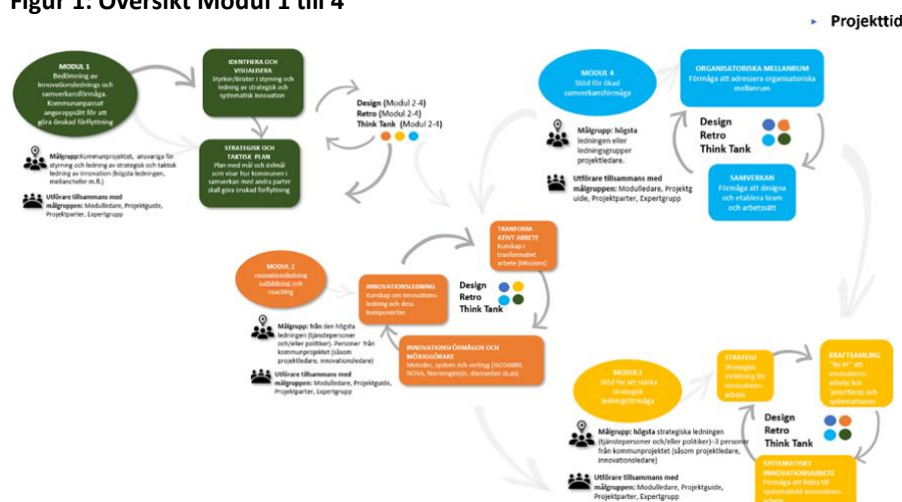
Figur 1: Översikt Modul 1 till 4

Projekttid

MODUL 1
Bedömning av innovationslednings och samverkansförmåga. Kommunanpassat angreppssätt för att göra önskad förflyttning

IDENTIFIERA OCH VISUALISERA
Styrkor/brister i styrning och ledning av strategisk och systematisk innovation

STRATEGISK OCH TAKTISK PLAN
Plan med mål och delmål som visar hur kommunen i samverkan med andra parter skall göra önskad förflyttning

Design (Modul 2-4)
Retro (Modul 2-4)
Think Tank (Modul 2-4)

Målgrupp: Kommunprojektet, ansvariga för styrning och ledning av strategisk och taktisk ledning av innovation (högsta ledningen, mellanchefer m.fl.)

Utförare tillsammans med målgruppen: Modulledare, Projektguide, Projektparter, Expertgrupp

MODUL 4
Stöd för ökad samverkansförmåga

ORGANISATORISKA MELLANRUM
Förmåga att adressera organisatoriska mellanrum

Design
Retro
Think Tank

Målgrupp: högsta ledningen eller ledningsgrupper projektledare.

Utförare tillsammans med målgruppen: Modulledare, Projektguide, Projektparter, Expertgrupp

SAMVERKAN
Förmåga att designa och etablera team och arbetssätt

TRANSFORMATIVT ARBETE
Kunskap i transformativt arbete (Missions)

MODUL 2
Innovationsledning utbildning och coaching

INNOVATIONSLEDNING
Kunskap om innovationsledning och dess komponenter

Design
Retro
Think Tank

Målgrupp: från den högsta ledningen (tjänstepersoner och/eller politiker). Personer från kommunprojektet (såsom projektledare, innovationsledare)

Utförare tillsammans med målgruppen: Modulledare, Projektguide, Projektparter, Expertgrupp

INNOVATIONSFÖRMÅGOR OCH MÖJLIGGÖRARE
Metoder, system och verktyg (ISO56000, NOVA, Normingenjör, diamanten m.m)

MODUL 3
Stöd för att stärka strategisk ledningsförmåga

STRATEGI
Strategisk inriktning för innovationsarbete

KRAFTSAMLING
"By in" att innovationsarbete bör prioriteras och systematiseras

Design
Retro
Think Tank

Målgrupp: högsta strategiska ledningen (tjänstepersoner och/eller politiker)- 3 personer från kommunprojektet (såsom projektledare, innovationsledare)

SYSTEMATISKT INNOVATIONSARBETE
Förmåga att bedriva systematiskt innovationsarbete

Utförare tillsammans med målgruppen: Modulledare, Projektguide, Projektparter, Expertgrupp